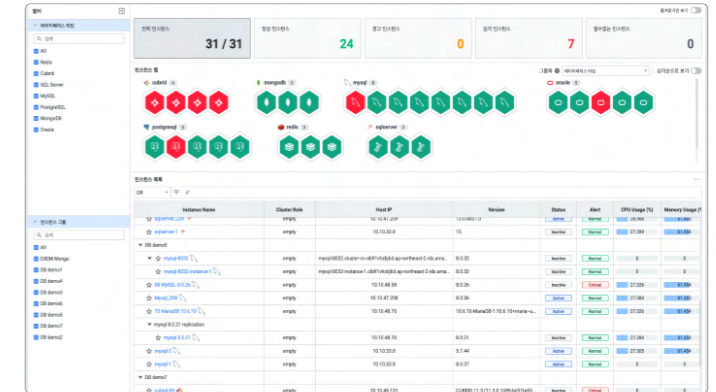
필터

데이터베이스 유형

All
Redis
Cubrid
SQL Server
MySQL
PostgreSQL
MongoDB
Oracle

인스턴스 그룹

All
CBDM Mongo
DB demo1
DB demo4
DB demo3
DB demo5
DB demo6
DB demo7
DB demo2

즐겨찾기만 보기

전체 인스턴스 31 / 31
정상 인스턴스 24
경고 인스턴스 0
심각 인스턴스 7
활성화된 인스턴스 0

인스턴스 맵

그룹핑 데이터베이스 유형

cubrid 4
mongodb 3
mysql 8
oracle 1
postgresql 5
redis 3
sqlserver 3

인스턴스 목록

| Instance Name | Cluster Role | Host IP | Version | Status | Alert | CPU Usage (%) | Memory Usage (%) |
|---|---|---|---|---|---|---|---|
| sqlserver-1 | empty | 10.10.30.0 | 15 | Inactive | Normal | 27.289 | 61.434 |
| DB demo5 | | | | | | | |
| mysql-8032 | empty | mysql-8032.cluster-ro-cdi6f.ap-northeast-2.rds.ama... | 8.0.32 | Inactive | Normal | 0 | 0 |
| mysql-8032-instance-1 | empty | mysql-8032-instance-1.cdi6f.ap-northeast-2.rds.ama... | 8.0.32 | Inactive | Normal | 0 | 0 |
| 68 MySQL 8.0.26 | empty | 10.10.48.59 | 8.0.26 | Inactive | Critical | 27.326 | 61.434 |
| Mysql_208 | empty | 10.10.47.208 | 8.0.35 | Active | Normal | 27.326 | 61.434 |
| 70 MariaDB 10.6.10 | empty | 10.10.48.70 | 10.6.10-MariaDB-1:10.6.10+maria-... | Inactive | Normal | 0 | 0 |
| mysql-8.0.21 replication | | | | | | | |
| mysql-8.0.21 | empty | 10.10.48.70 | 8.0.21 | Active | Normal | 27.289 | 61.434 |
| mysql2 | empty | 10.10.30.8 | 5.7.44 | Active | Critical | 27.285 | 61.434 |
| mysql3 | empty | 10.10.30.0 | 8.0.37 | Inactive | Normal | 0 | 0 |
| DB demo7 | | | | | | | |